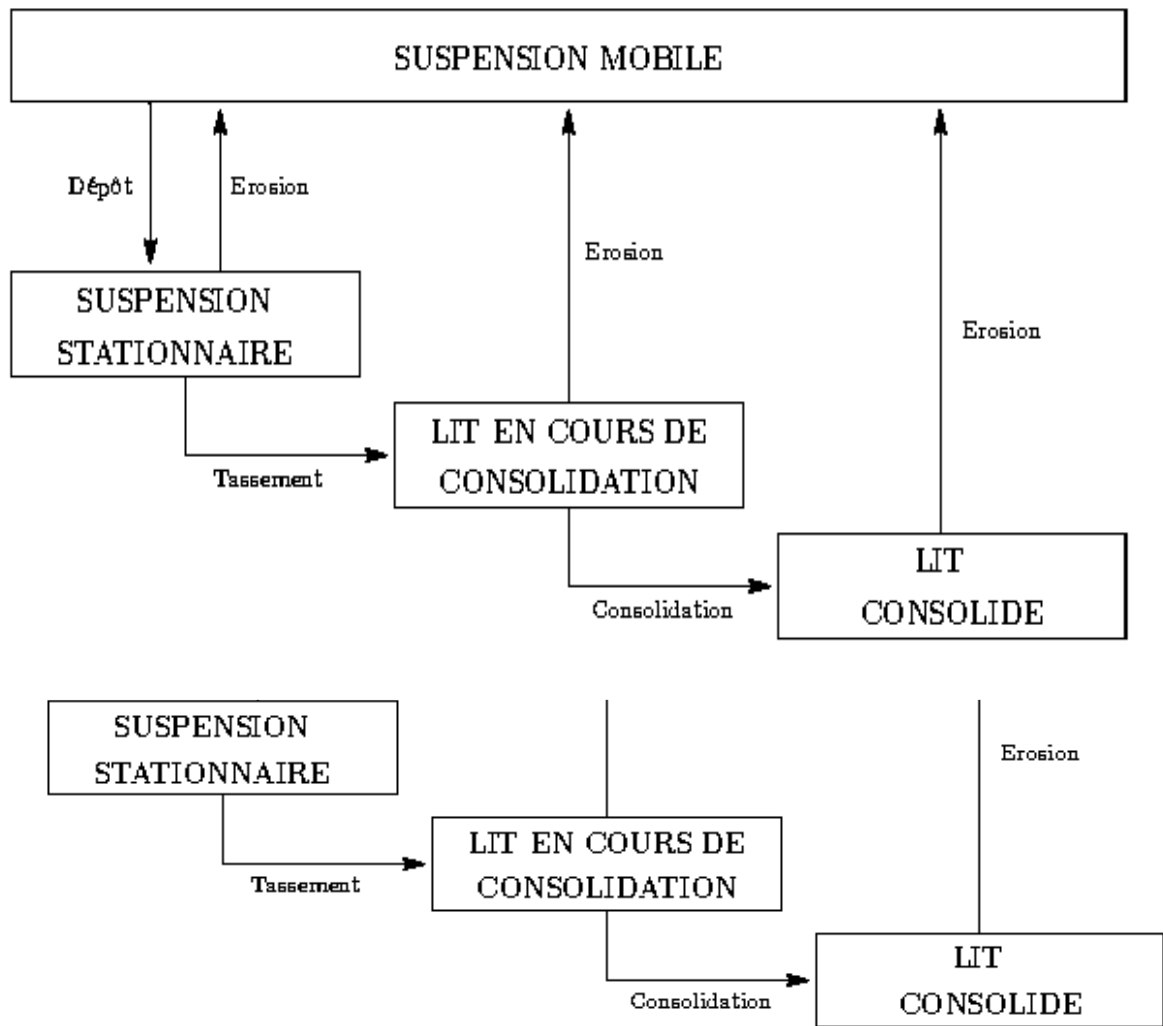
SUSPENSION MOBILE

Dépôt

Erosion

Erosion

Erosion

SUSPENSION STATIONNAIRE

Tassement

LIT EN COURS DE CONSOLIDATION

Consolidation

LIT CONSOLIDE

SUSPENSION STATIONNAIRE

Erosion

Tassement

LIT EN COURS DE CONSOLIDATION

Consolidation

LIT CONSOLIDE